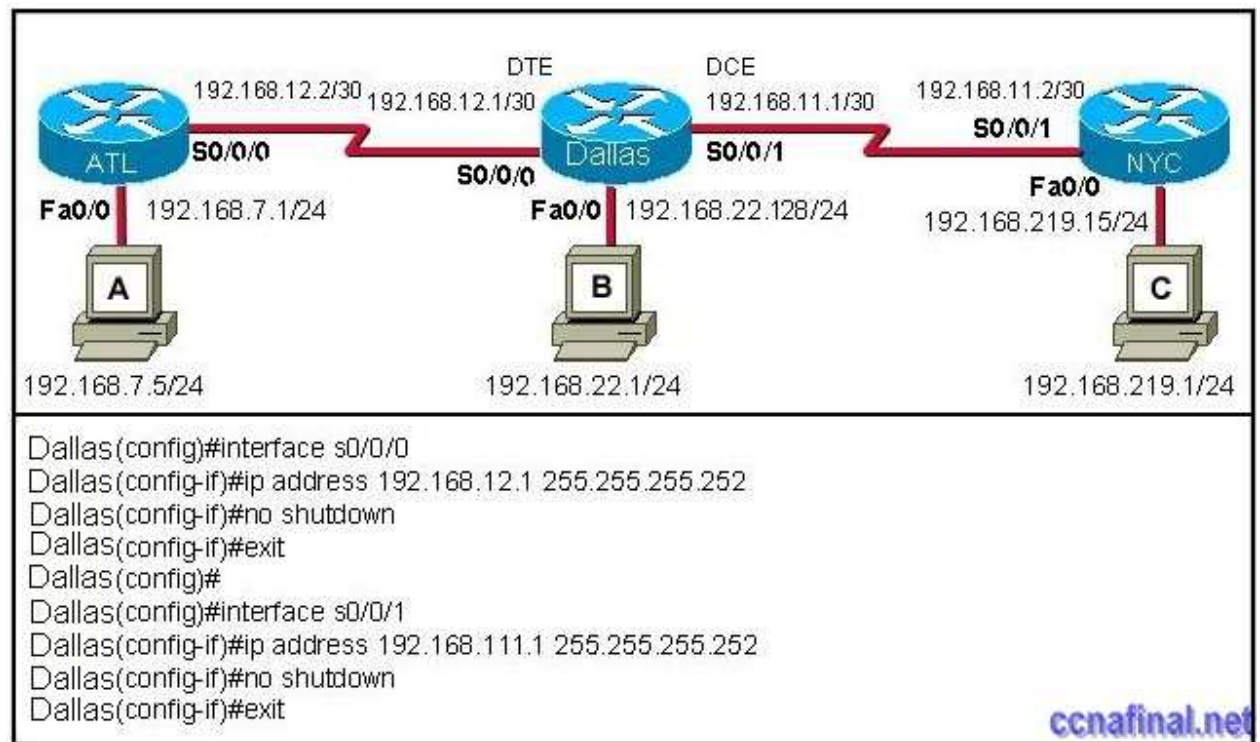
DTE
DCE
192.168.12.2/30
192.168.12.1/30
192.168.11.1/30
192.168.11.2/30
ATL
S0/0/0
S0/0/0
Dallas
S0/0/1
S0/0/1
NYC
Fa0/0
192.168.7.1/24
Fa0/0
192.168.22.128/24
Fa0/0
192.168.219.15/24
A
B
C
192.168.7.5/24
192.168.22.1/24
192.168.219.1/24

Dallas(config)#interface s0/0/0
Dallas(config-if)#ip address 192.168.12.1 255.255.255.252
Dallas(config-if)#no shutdown
Dallas(config-if)#exit
Dallas(config)#
Dallas(config)#interface s0/0/1
Dallas(config-if)#ip address 192.168.111.1 255.255.255.252
Dallas(config-if)#no shutdown
Dallas(config-if)#exit

ccnafinal.net